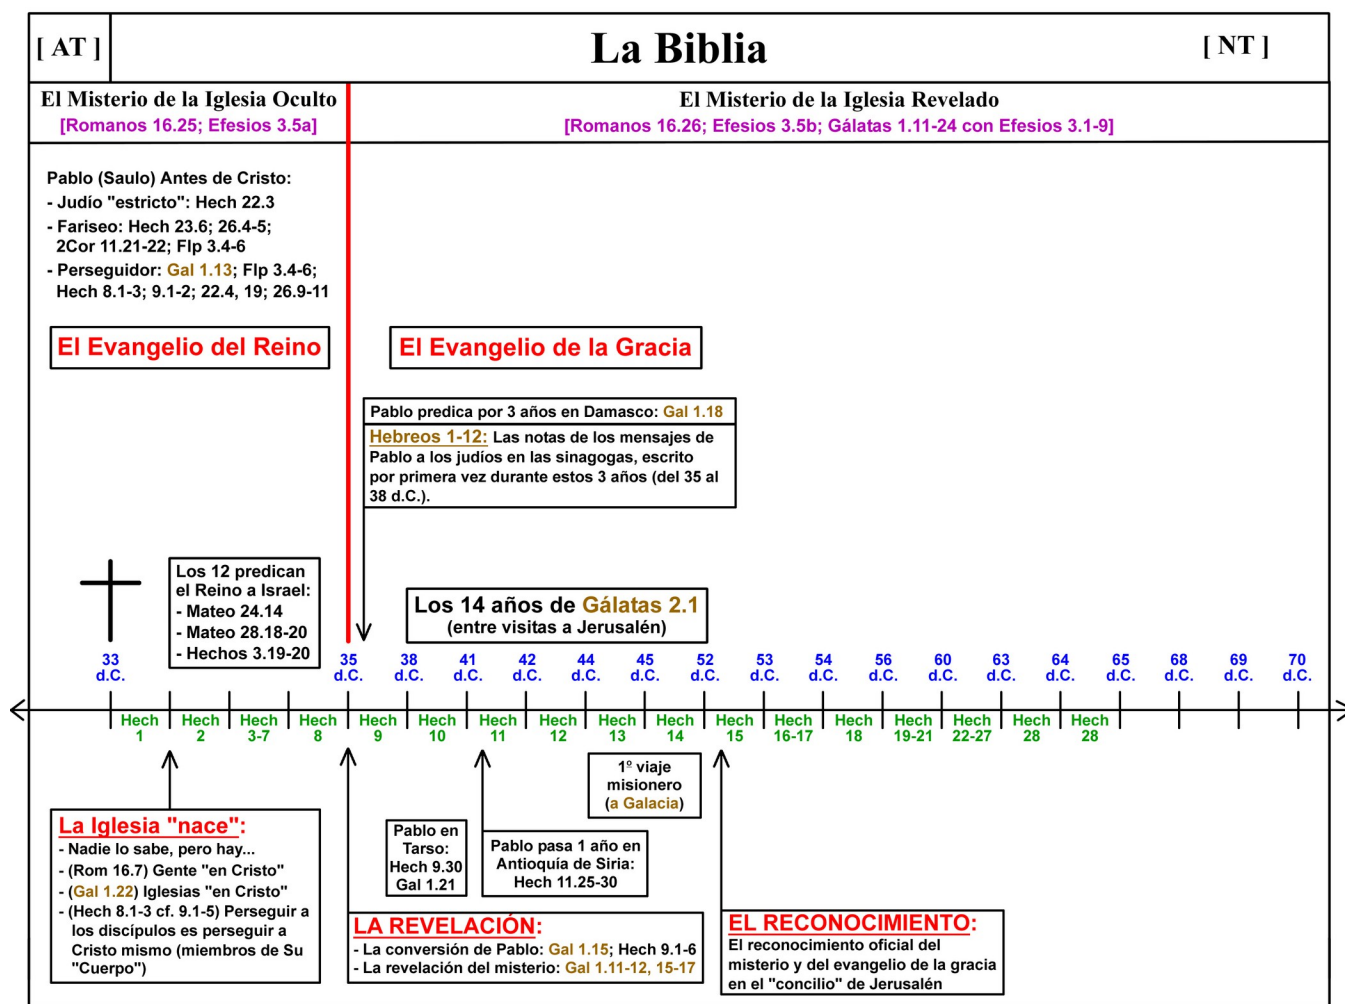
[ AT ]

La Biblia

[ NT ]

El Misterio de la Iglesia Oculto
[Romanos 16.25; Efesios 3.5a]

El Misterio de la Iglesia Revelado
[Romanos 16.26; Efesios 3.5b; Gálatas 1.11-24 con Efesios 3.1-9]

Pablo (Saulo) Antes de Cristo:
- Judío "estricto": Hech 22.3
- Fariseo: Hech 23.6; 26.4-5; 2Cor 11.21-22; Flp 3.4-6
- Perseguidor: Gal 1.13; Flp 3.4-6; Hech 8.1-3; 9.1-2; 22.4, 19; 26.9-11

El Evangelio del Reino

El Evangelio de la Gracia

Pablo predica por 3 años en Damasco: Gal 1.18

Hebreos 1-12: Las notas de los mensajes de Pablo a los judíos en las sinagogas, escrito por primera vez durante estos 3 años (del 35 al 38 d.C.).

Los 12 predican el Reino a Israel:
- Mateo 24.14
- Mateo 28.18-20
- Hechos 3.19-20

Los 14 años de Gálatas 2.1
(entre visitas a Jerusalén)

33 d.C. 35 d.C. 38 d.C. 41 d.C. 42 d.C. 44 d.C. 45 d.C. 52 d.C. 53 d.C. 54 d.C. 56 d.C. 60 d.C. 63 d.C. 64 d.C. 65 d.C. 68 d.C. 69 d.C. 70 d.C.

Hech 1 Hech 2 Hech 3-7 Hech 8 Hech 9 Hech 10 Hech 11 Hech 12 Hech 13 Hech 14 Hech 15 Hech 16-17 Hech 18 Hech 19-21 Hech 22-27 Hech 28 Hech 28

1° viaje misionero (a Galacia)

Pablo en Tarso: Hech 9.30 Gal 1.21

Pablo pasa 1 año en Antioquía de Siria: Hech 11.25-30

La Iglesia "nace":
- Nadie lo sabe, pero hay...
- (Rom 16.7) Gente "en Cristo"
- (Gal 1.22) Iglesias "en Cristo"
- (Hech 8.1-3 cf. 9.1-5) Perseguir a los discípulos es perseguir a Cristo mismo (miembros de Su "Cuerpo")

LA REVELACIÓN:
- La conversión de Pablo: Gal 1.15; Hech 9.1-6
- La revelación del misterio: Gal 1.11-12, 15-17

EL RECONOCIMIENTO:
El reconocimiento oficial del misterio y del evangelio de la gracia en el "concilio" de Jerusalén